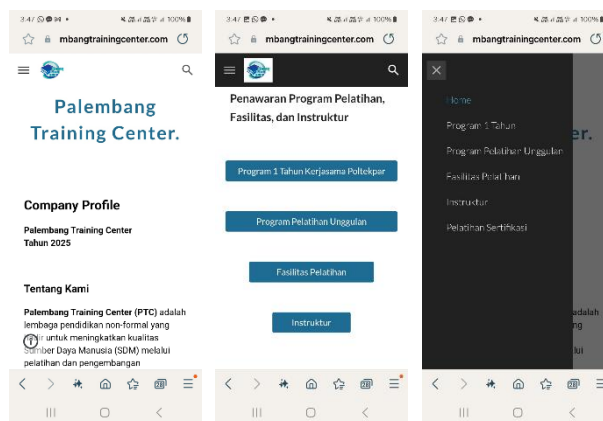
3:47 100%

mbangtrainingcenter.com

Palembang Training Center.

Company Profile

Palembang Training Center
Tahun 2025

Tentang Kami

Palembang Training Center (PTC) adalah lembaga pendidikan non-formal yang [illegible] untuk meningkatkan kualitas Sumber Daya Manusia (SDM) melalui pelatihan dan pengembangan

3:47 100%

mbangtrainingcenter.com

Penawaran Program Pelatihan, Fasilitas, dan Instruktur

Program 1 Tahun Kerjasama Poltekpar

Program Pelatihan Unggulan

Fasilitas Pelatihan

Instruktur

3:47 100%

mbangtrainingcenter.com

Home

Program 1 Tahun

Program Pelatihan Unggulan

Fasilitas Pelatihan

Instruktur

Pelatihan Sertifikasi

er.

adalah
ng
lui